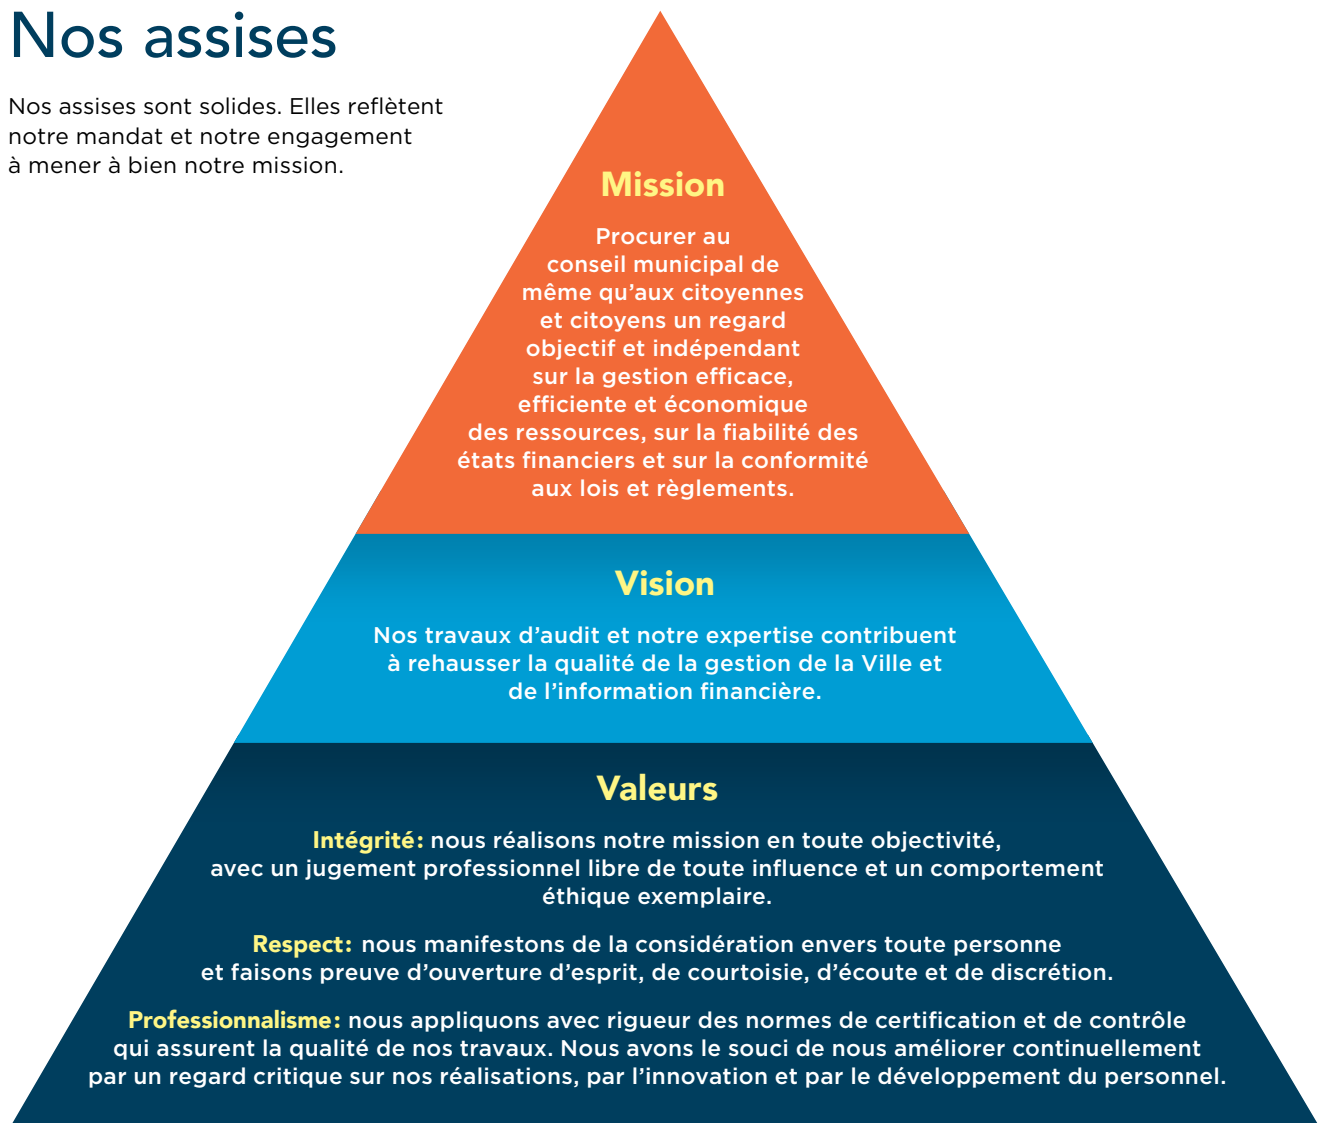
Nos assises

Nos assises sont solides. Elles reflètent notre mandat et notre engagement à mener à bien notre mission.

Mission

Procurer au conseil municipal de même qu’aux citoyennes et citoyens un regard objectif et indépendant sur la gestion efficace, efficiente et économique des ressources, sur la fiabilité des états financiers et sur la conformité aux lois et règlements.

Vision

Nos travaux d’audit et notre expertise contribuent à rehausser la qualité de la gestion de la Ville et de l’information financière.

Valeurs

Intégrité: nous réalisons notre mission en toute objectivité, avec un jugement professionnel libre de toute influence et un comportement éthique exemplaire.

Respect: nous manifestons de la considération envers toute personne et faisons preuve d’ouverture d’esprit, de courtoisie, d’écoute et de discrétion.

Professionnalisme: nous appliquons avec rigueur des normes de certification et de contrôle qui assurent la qualité de nos travaux. Nous avons le souci de nous améliorer continuellement par un regard critique sur nos réalisations, par l’innovation et par le développement du personnel.